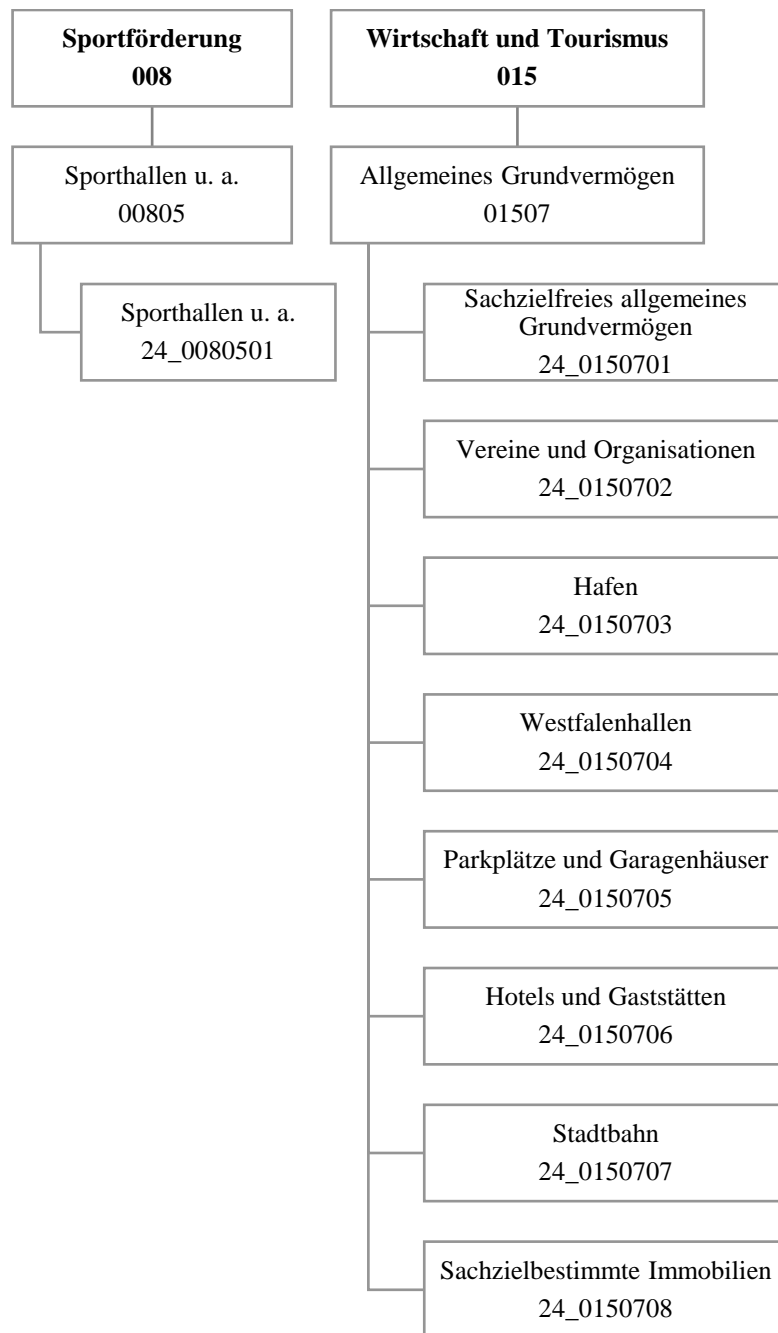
**Sportförderung**
**008**

Sporthallen u. a.
00805

Sporthallen u. a.
24_0080501

**Wirtschaft und Tourismus**
**015**

Allgemeines Grundvermögen
01507

Sachzielfreies allgemeines Grundvermögen
24_0150701

Vereine und Organisationen
24_0150702

Hafen
24_0150703

Westfalenhallen
24_0150704

Parkplätze und Garagenhäuser
24_0150705

Hotels und Gaststätten
24_0150706

Stadtbahn
24_0150707

Sachzielbestimmte Immobilien
24_0150708